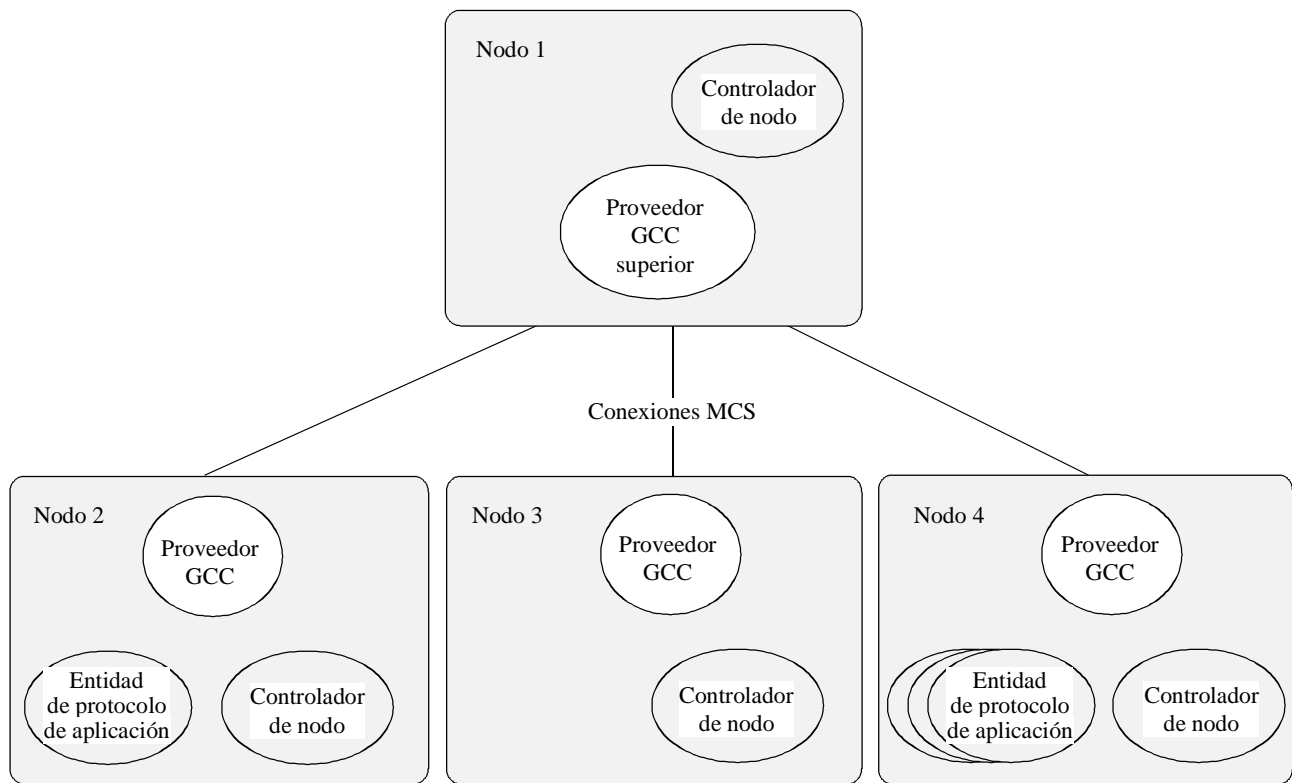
Nodo 1

Controlador de nodo

Proveedor GCC superior

Conexiones MCS

Nodo 2

Proveedor GCC

Entidad de protocolo de aplicación

Controlador de nodo

Nodo 3

Proveedor GCC

Controlador de nodo

Nodo 4

Proveedor GCC

Entidad de protocolo de aplicación

Controlador de nodo